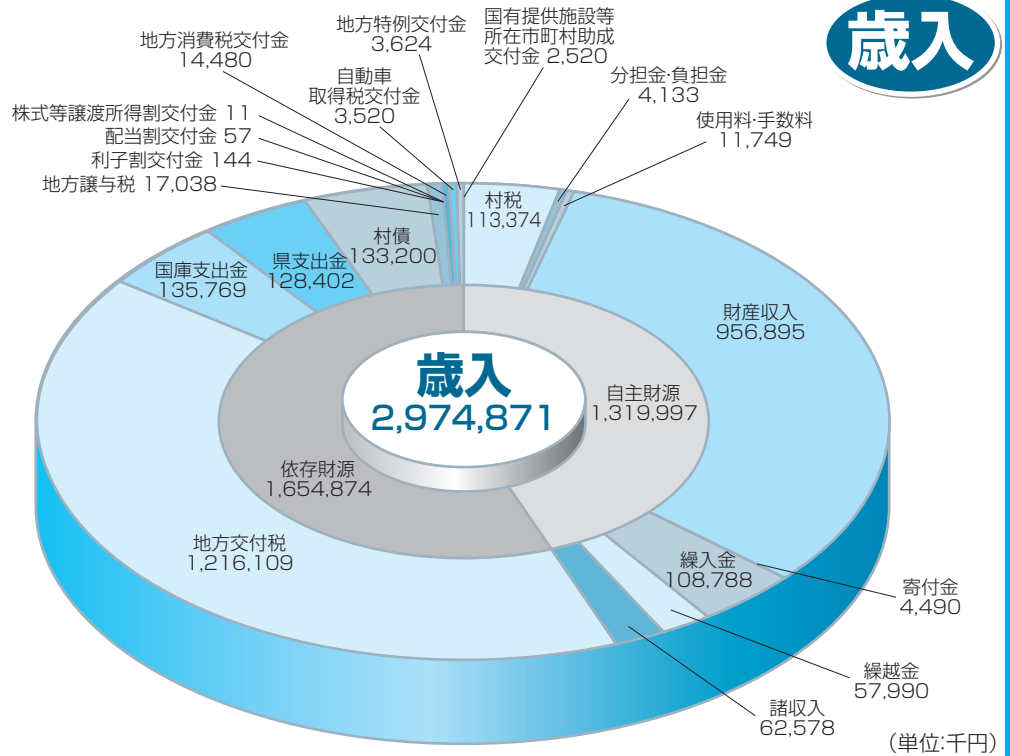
歳入

地方消費税交付金
14,480

地方特例交付金
3,624

国有提供施設等所在市町村助成交付金 2,520

自動車取得税交付金
3,520

分担金･負担金
4,133

使用料･手数料
11,749

株式等譲渡所得割交付金 11
配当割交付金 57
利子割交付金 144
地方譲与税 17,038

村税
113,374

村債
133,200

県支出金
128,402

国庫支出金
135,769

財産収入
956,895

歳入
2,974,871

自主財源
1,319,997

依存財源
1,654,874

地方交付税
1,216,109

繰入金
108,788

寄付金
4,490

繰越金
57,990

諸収入
62,578

(単位:千円)